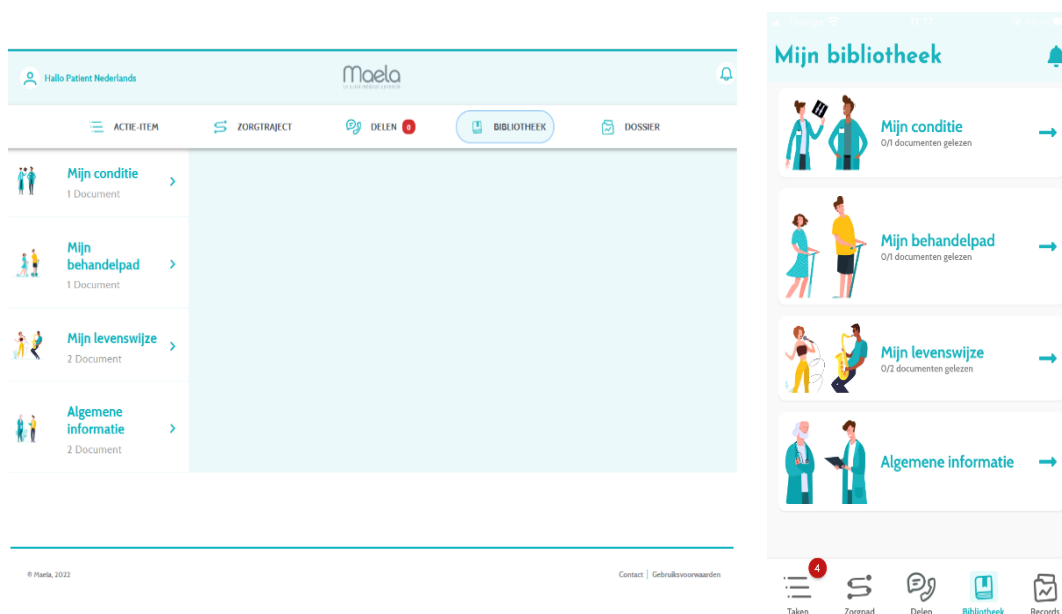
Hallo Patient Nederlands

Maela

ACTIE-ITEM
ZORGTRAJECT
DELEN 0
BIBLIOTHEEK
DOSSIER

Mijn conditie
1 Document

Mijn behandelpad
1 Document

Mijn levenswijze
2 Document

Algemene informatie
2 Document

© Maela, 2022

Contact | Gebruiksvoorwaarden

Mijn bibliotheek

Mijn conditie
0/1 documenten gelezen

Mijn behandelpad
0/1 documenten gelezen

Mijn levenswijze
0/2 documenten gelezen

Algemene informatie

4
Taken
Zorgpad
Delen
Bibliotheek
Records